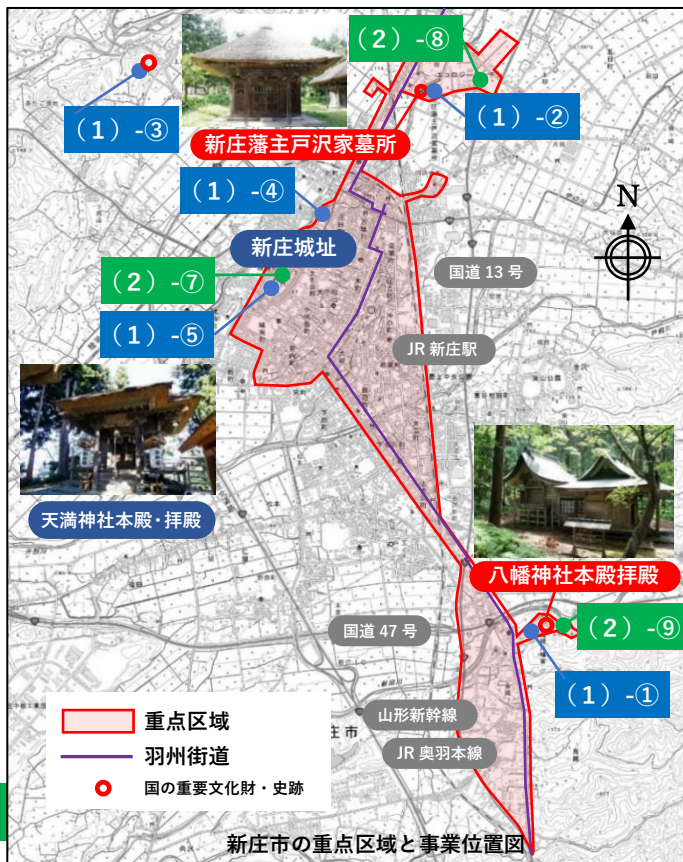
（２）-⑧

（１）-③

（１）-②

新庄藩主戸沢家墓所

（１）-④

N

新庄城址

国道 13 号

（２）-⑦

（１）-⑤

JR 新庄駅

天満神社本殿・拝殿

八幡神社本殿拝殿

国道 47 号

（２）-⑨

（１）-①

重点区域

羽州街道

国の重要文化財・史跡

山形新幹線

JR 奥羽本線

新庄市

新庄市の重点区域と事業位置図